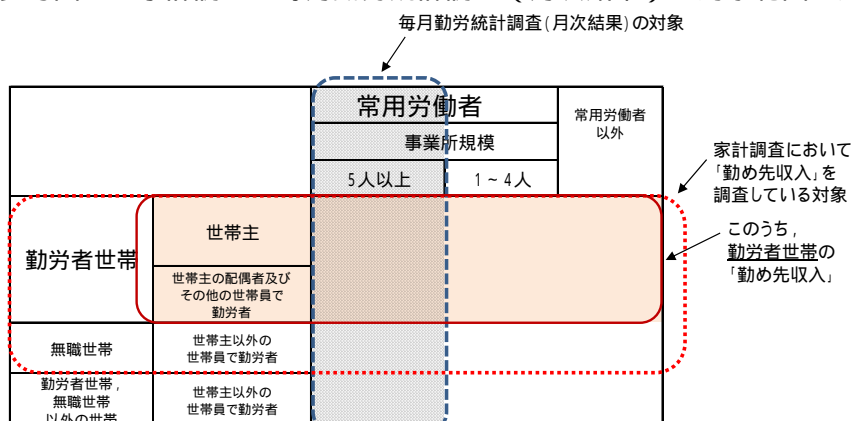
毎月勤労統計調査(月次結果)の対象

| | | 常用労働者 | | 常用労働者以外 |
|---|---|---|---|---|
| | | 事業所規模 | | |
| | | 5人以上 | 1～4人 | |
| 勤労者世帯 | 世帯主 | | | |
| | 世帯主の配偶者及びその他の世帯員で勤労者 | | | |
| 無職世帯 | 世帯主以外の世帯員で勤労者 | | | |
| 勤労者世帯，無職世帯以外の世帯 | 世帯主以外の世帯員で勤労者 | | | |

家計調査において「勤め先収入」を調査している対象

このうち，勤労者世帯の「勤め先収入」